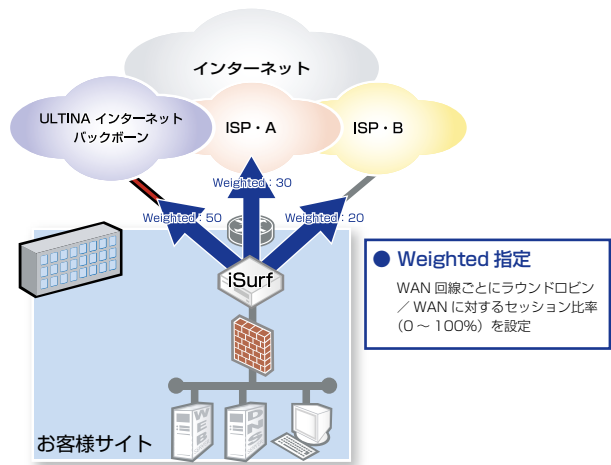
インターネット

ULTINA インターネット
バックボーン

ISP・A

ISP・B

Weighted : 30

Weighted : 50

Weighted : 20

iSurf

WEB

DNS

お客様サイト

● Weighted 指定

WAN 回線ごとにラウンドロビン／WAN に対するセッション比率（0 ～ 100%）を設定